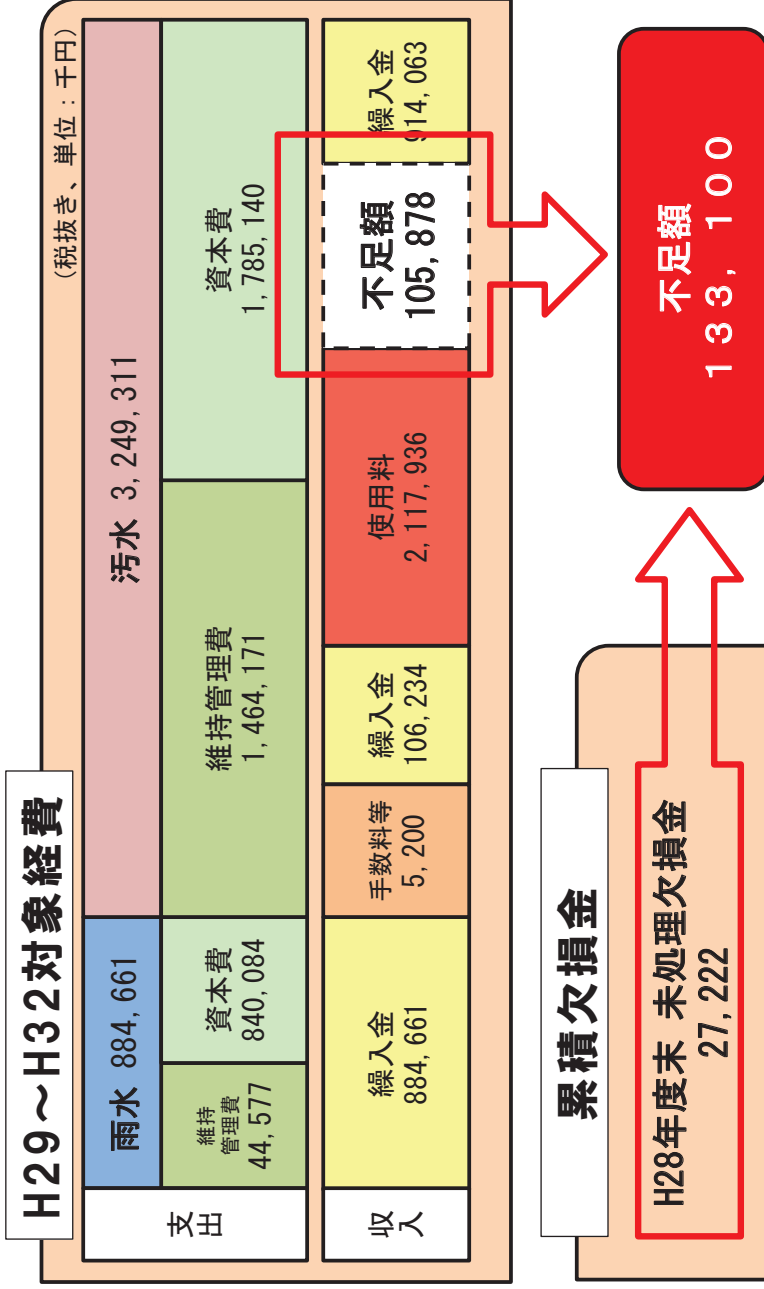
H29～H32対象経費

(税抜き、単位：千円)

| 支出 | 雨水 884,661 | | 汚水 3,249,311 | |
|---|---|---|---|---|
| | 維持管理費 44,577 | 資本費 840,084 | 維持管理費 1,464,171 | 資本費 1,785,140 |

| 収入 | 繰入金 884,661 | 手数料等 5,200 | 繰入金 106,234 | 使用料 2,117,936 | 不足額 105,878 | 繰入金 914,063 |
|---|---|---|---|---|---|---|

不足額 133,100

累積欠損金

H28年度末 未処理欠損金 27,222